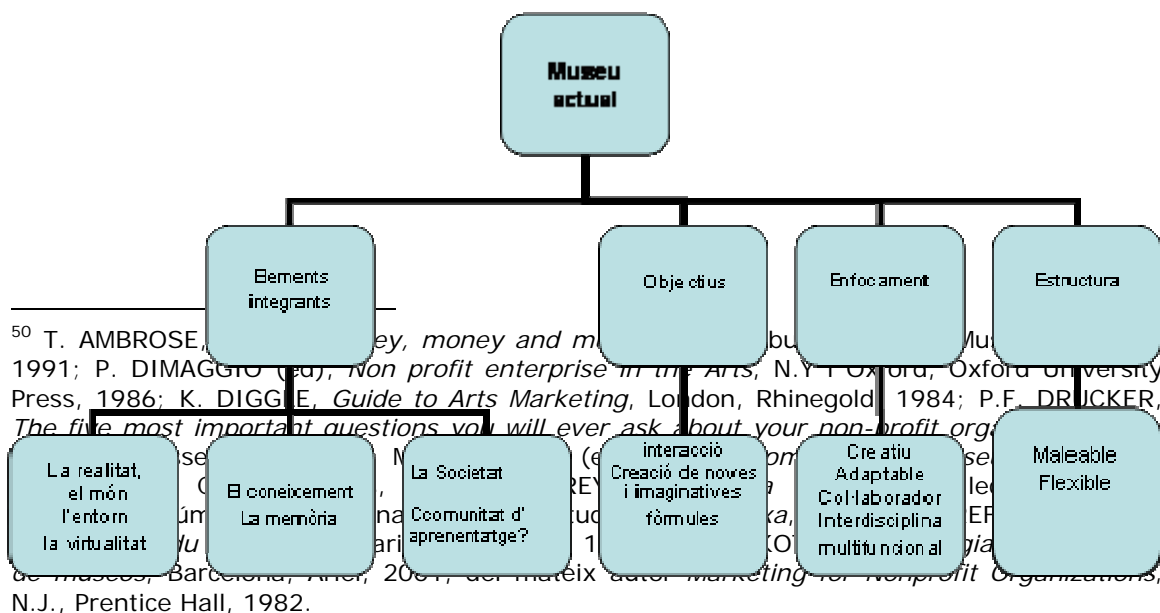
Museu actual

Elements integrants

Objectius

Enfocament

Estructura

La realitat, el món l'entorn la virtualitat

El coneixement La memòria

La Societat

Ccomunitat d' aprenentatge?

interacció Creació de noves i imaginatives fórmules

Creatiu Adaptable Col·laborador Interdisciplina multifuncional

Maleable Flexible

$^{50}$ T. AMBROSE, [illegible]ey, money and m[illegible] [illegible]bu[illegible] Mu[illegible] 1991; P. DIMAGGIO (ed), Non profit enterprise in the Arts, N.Y i Oxford, Oxford University Press, 1986; K. DIGGLE, Guide to Arts Marketing, London, Rhinegold, 1984; P.F. DRUCKER, The five most important questions you will ever ask about your non-profit orga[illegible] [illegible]se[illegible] M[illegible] (e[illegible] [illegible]om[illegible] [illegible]se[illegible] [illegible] C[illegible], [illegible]REY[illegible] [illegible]a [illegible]le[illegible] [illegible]úm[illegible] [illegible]na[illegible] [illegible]tud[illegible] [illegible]ka, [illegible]EF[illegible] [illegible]du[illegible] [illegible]ari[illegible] 1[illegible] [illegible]KOT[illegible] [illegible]gia de museos, Barcelona, Ariel, 2001, del mateix autor Marketing for Nonprofit Organizations, N.J., Prentice Hall, 1982.